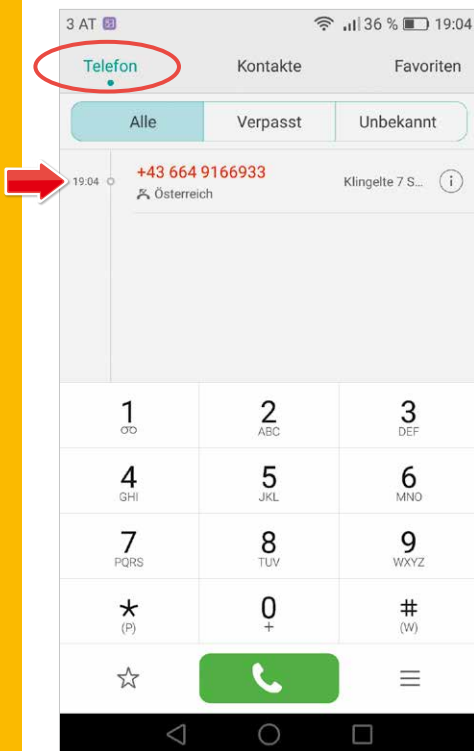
3 AT 36 % 19:04

Telefon Kontakte Favoriten

Alle Verpasst Unbekannt

19:04 +43 664 9166933
Österreich
Klingelte 7 S...

| 1 | 2 ABC | 3 DEF |
|---|---|---|
| 4 GHI | 5 JKL | 6 MNO |
| 7 PQRS | 8 TUV | 9 WXYZ |
| * (P) | 0 + | # (W) |